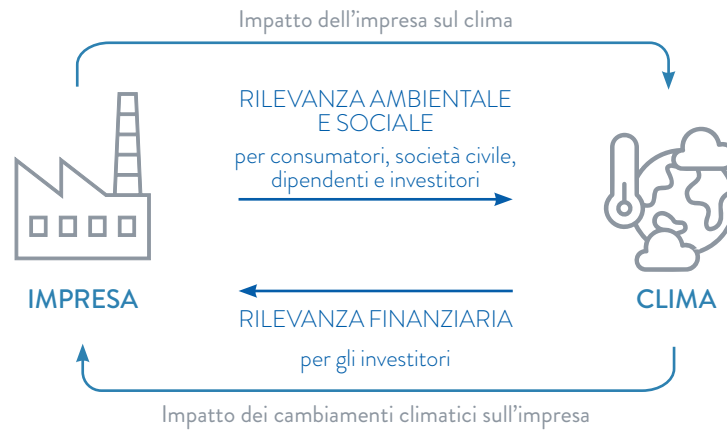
Impatto dell'impresa sul clima

RILEVANZA AMBIENTALE E SOCIALE

per consumatori, società civile, dipendenti e investitori

IMPRESA

CLIMA

RILEVANZA FINANZIARIA

per gli investitori

Impatto dei cambiamenti climatici sull'impresa